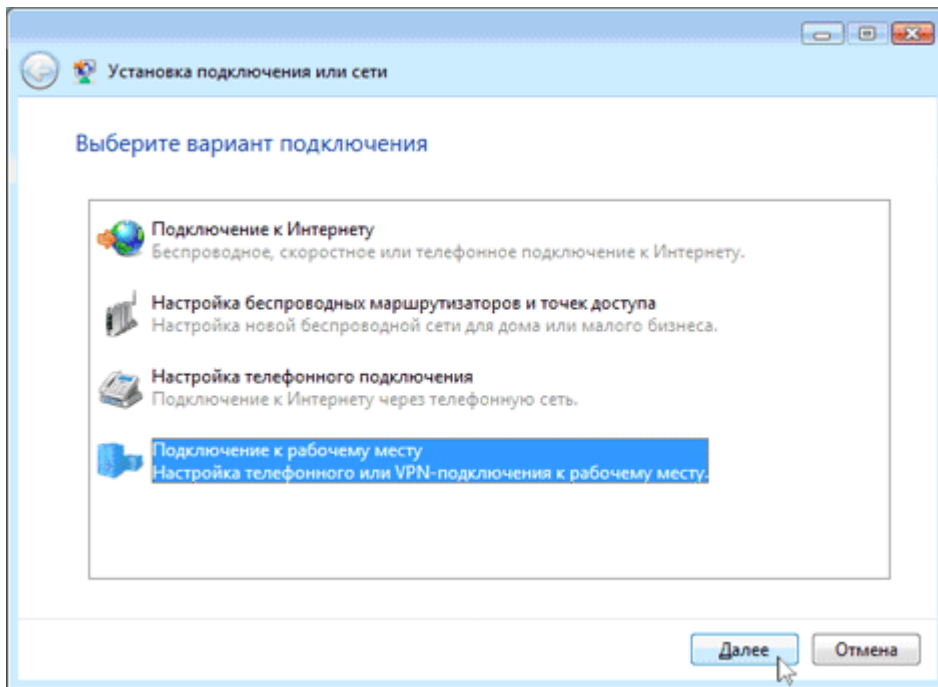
Установка подключения или сети

Выберите вариант подключения

Подключение к Интернету
Беспроводное, скоростное или телефонное подключение к Интернету.

Настройка беспроводных маршрутизаторов и точек доступа
Настройка новой беспроводной сети для дома или малого бизнеса.

Настройка телефонного подключения
Подключение к Интернету через телефонную сеть.

Подключение к рабочему месту
Настройка телефонного или VPN-подключения к рабочему месту.

Далее
Отмена